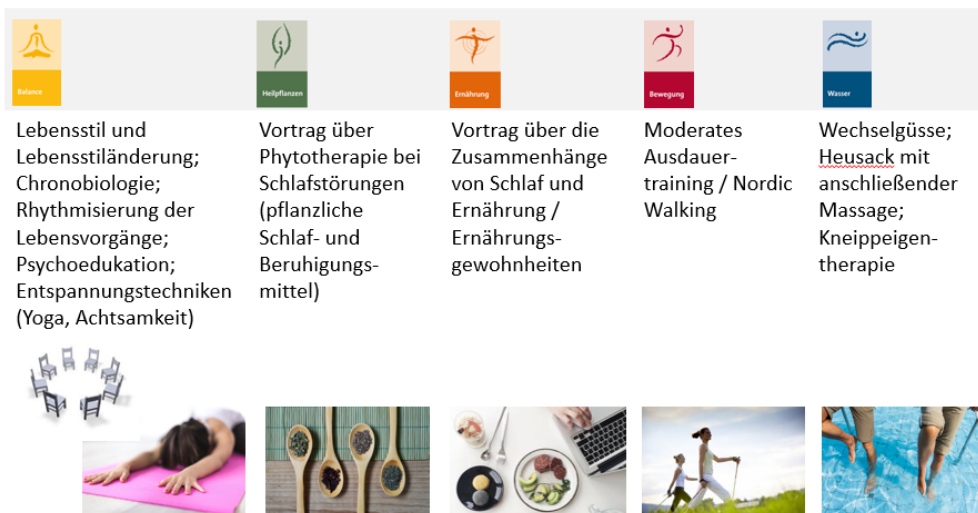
Balance

Lebensstil und Lebensstiländerung; Chronobiologie; Rhythmisierung der Lebensvorgänge; Psychoedukation; Entspannungstechniken (Yoga, Achtsamkeit)

Heilpflanzen

Vortrag über Phytotherapie bei Schlafstörungen (pflanzliche Schlaf- und Beruhigungsmittel)

Ernährung

Vortrag über die Zusammenhänge von Schlaf und Ernährung / Ernährungsgewohnheiten

Bewegung

Moderates Ausdauertraining / Nordic Walking

Wasser

Wechselgüsse; Heusack mit anschließender Massage; Kneippeigentherapie